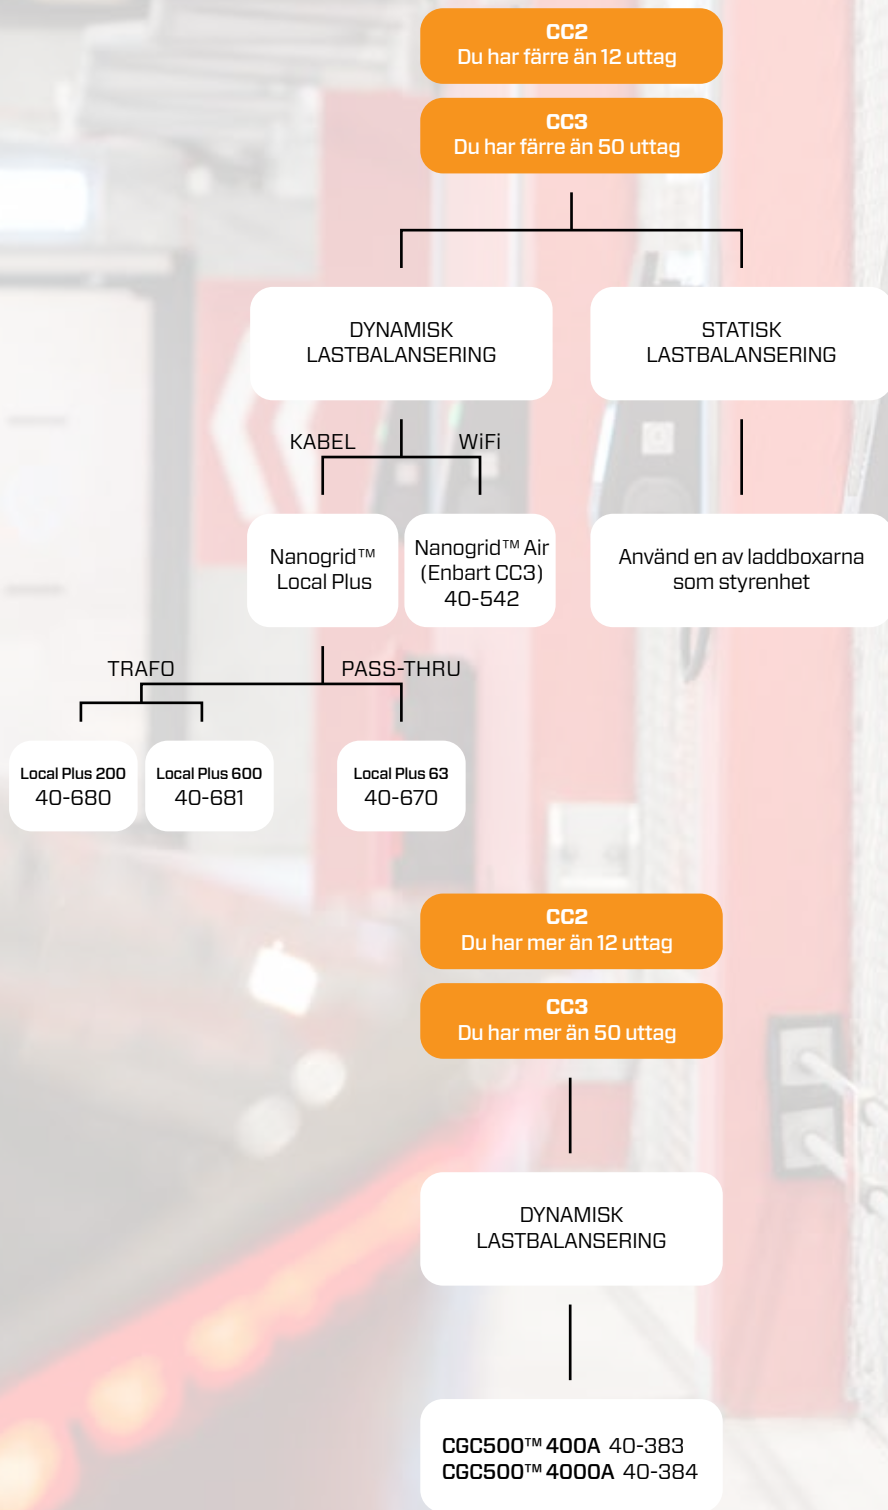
CC2
Du har färre än 12 uttag

CC3
Du har färre än 50 uttag

DYNAMISK LASTBALANSERING

STATISK LASTBALANSERING

KABEL

WiFi

Nanogrid™ Local Plus

Nanogrid™ Air (Enbart CC3) 40-542

Använd en av laddboxarna som styrenhet

TRAFO

PASS-THRU

Local Plus 200 40-680

Local Plus 600 40-681

Local Plus 63 40-670

CC2
Du har mer än 12 uttag

CC3
Du har mer än 50 uttag

DYNAMISK LASTBALANSERING

CGC500™ 400A 40-383
CGC500™ 4000A 40-384